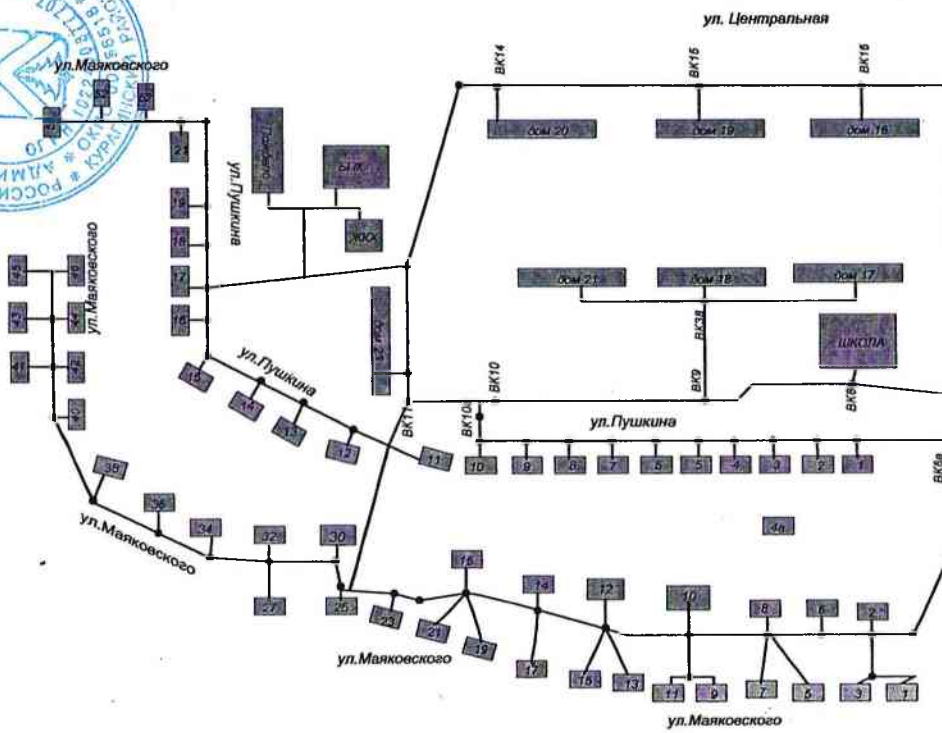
ул. Центральная

ул.Маяковского

ВК14
ВК15
ВК16

дом 20
дом 19
дом 16

ул.Пушкина

21
19
18
17
16

СДК
ЖКХ

ул.Маяковского

45
46
43
44
41
42
40

дом 21
дом 18
дом 17

ШКОЛА

ВК38
ВК9
ВК8
ВК10
ВК10
ВК11

ул.Пушкина

15
14
13
12
11

ул.Пушкина

10
9
8
7
6
5
4
3
2
1

ВК8а

4а

38
36
34
32
30

ул.Маяковского

27
25
23
21
19

15
14
12
10
8
6
2

ул.Маяковского

17
15
13
11
9
7
5
3
1

ул.Маяковского